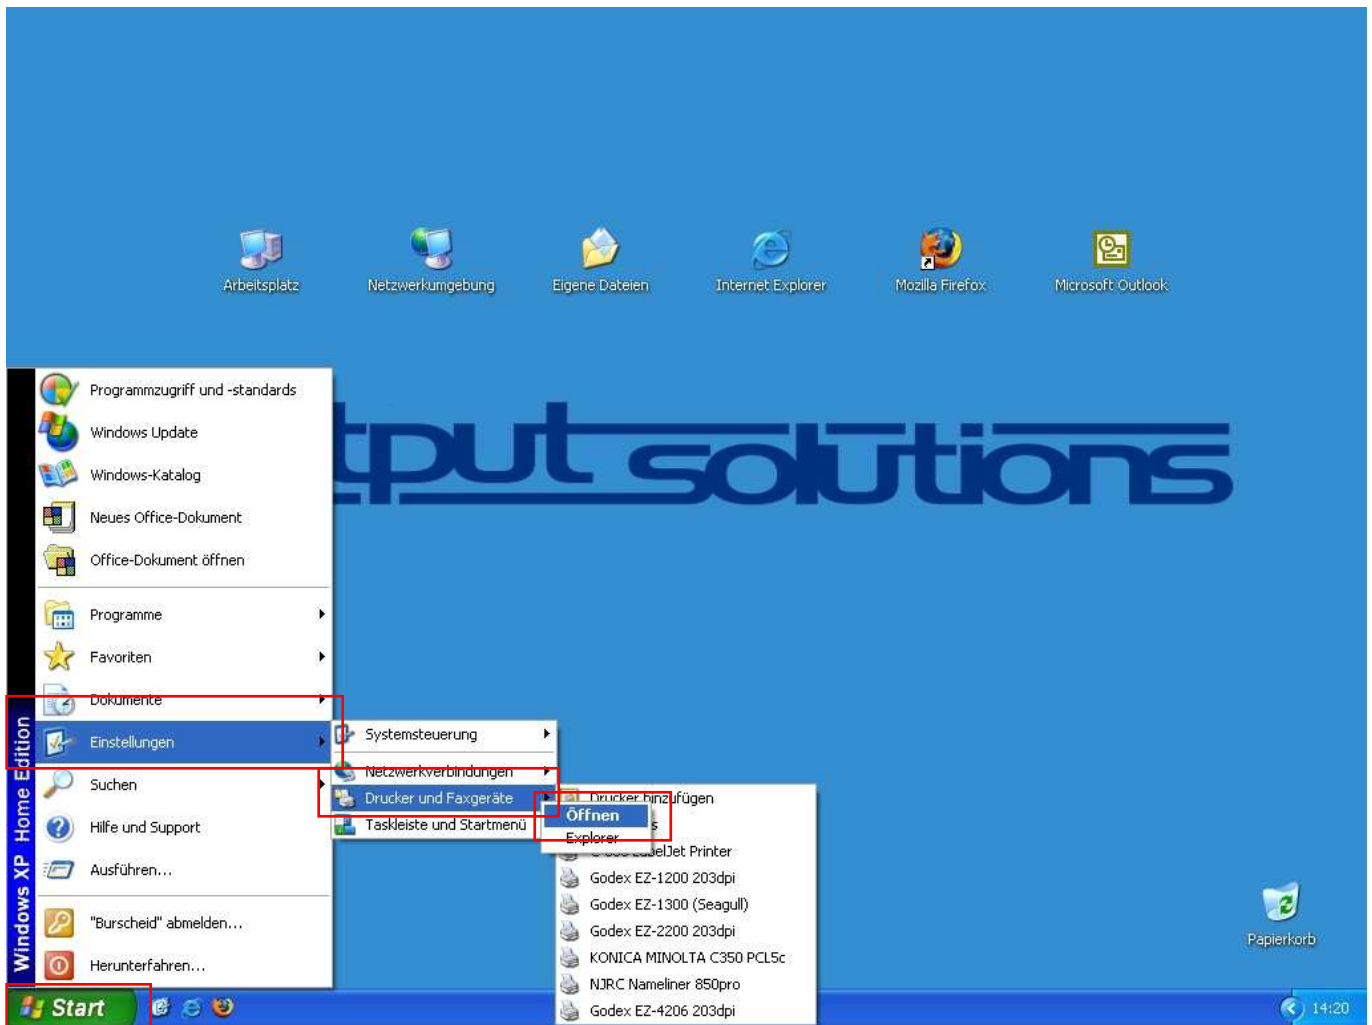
Arbeitsplatz
Netzwerkumgebung
Eigene Dateien
Internet Explorer
Mozilla Firefox
Microsoft Outlook

tput solutions

Programmzugriff und -standards
Windows Update
Windows-Katalog
Neues Office-Dokument
Office-Dokument öffnen
Programme
Favoriten
Dokumente
Einstellungen
Suchen
Hilfe und Support
Ausführen...
"Burscheid" abmelden...
Herunterfahren...

Windows XP Home Edition

Systemsteuerung
Netzwerkverbindungen
Drucker und Faxgeräte
Taskleiste und Startmenü

Drucker hinzufügen
Öffnen
Explorer
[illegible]elJet Printer
Godex EZ-1200 203dpi
Godex EZ-1300 (Seagull)
Godex EZ-2200 203dpi
KONICA MINOLTA C350 PCL5c
NJRC Nameliner 850pro
Godex EZ-4206 203dpi

Papierkorb

Start
14:20